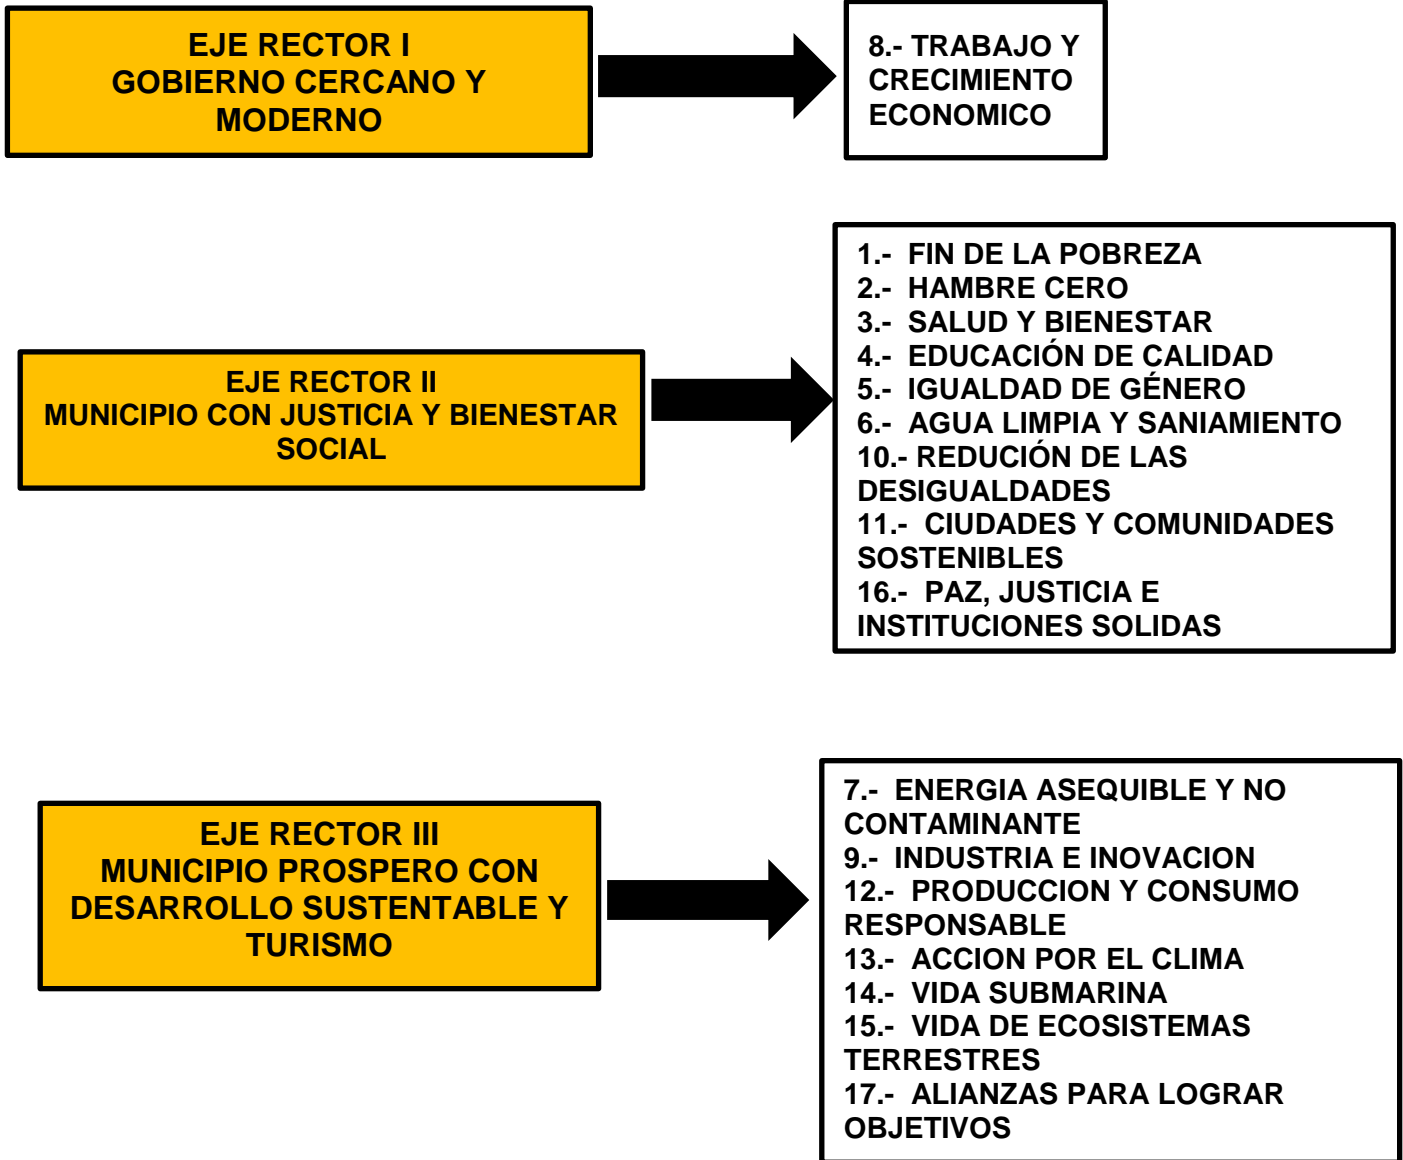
EJE RECTOR I
GOBIERNO CERCANO Y MODERNO

8.- TRABAJO Y CRECIMIENTO ECONOMICO

EJE RECTOR II
MUNICIPIO CON JUSTICIA Y BIENESTAR SOCIAL

1.- FIN DE LA POBREZA
2.- HAMBRE CERO
3.- SALUD Y BIENESTAR
4.- EDUCACIÓN DE CALIDAD
5.- IGUALDAD DE GÉNERO
6.- AGUA LIMPIA Y SANIAMIENTO
10.- REDUCIÓN DE LAS DESIGUALDADES
11.- CIUDADES Y COMUNIDADES SOSTENIBLES
16.- PAZ, JUSTICIA E INSTITUCIONES SOLIDAS

EJE RECTOR III
MUNICIPIO PROSPERO CON DESARROLLO SUSTENTABLE Y TURISMO

7.- ENERGIA ASEQUIBLE Y NO CONTAMINANTE
9.- INDUSTRIA E INOVACION
12.- PRODUCCION Y CONSUMO RESPONSABLE
13.- ACCION POR EL CLIMA
14.- VIDA SUBMARINA
15.- VIDA DE ECOSISTEMAS TERRESTRES
17.- ALIANZAS PARA LOGRAR OBJETIVOS